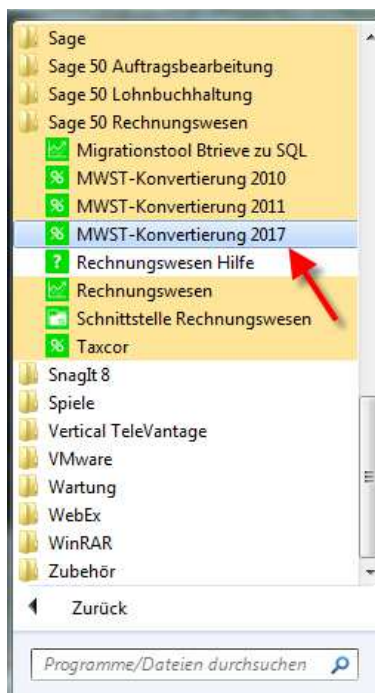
Sage
Sage 50 Auftragsbearbeitung
Sage 50 Lohnbuchhaltung
Sage 50 Rechnungswesen
Migrationstool Btrieve zu SQL
MWST-Konvertierung 2010
MWST-Konvertierung 2011
MWST-Konvertierung 2017
Rechnungswesen Hilfe
Rechnungswesen
Schnittstelle Rechnungswesen
Taxcor
SnagIt 8
Spiele
Vertical TeleVantage
VMware
Wartung
WebEx
WinRAR
Zubehör
Zurück
Programme/Dateien durchsuchen